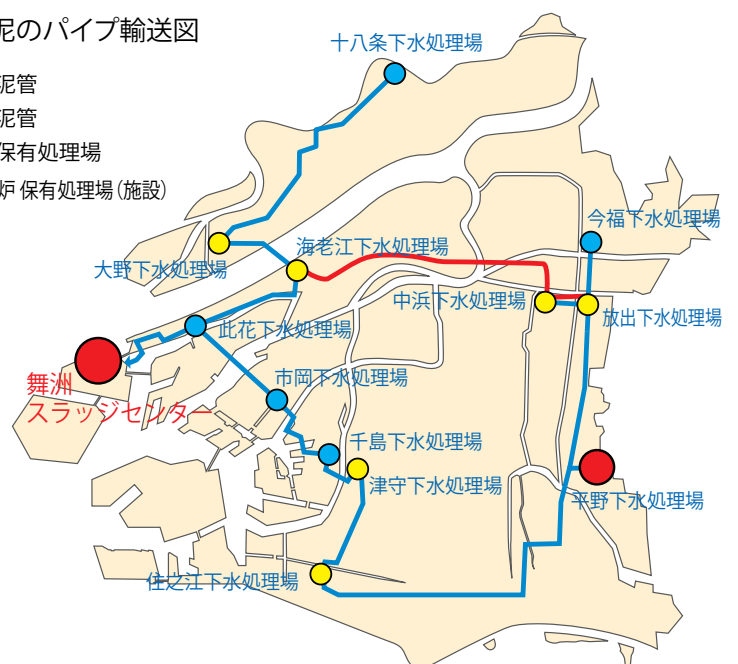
泥のパイプ輸送図

泥管
泥管
保有処理場
炉 保有処理場(施設)

十八条下水処理場
大野下水処理場
海老江下水処理場
今福下水処理場
中浜下水処理場
放出下水処理場
此花下水処理場
舞洲
スラッジセンター
市岡下水処理場
千島下水処理場
津守下水処理場
平野下水処理場
住之江下水処理場